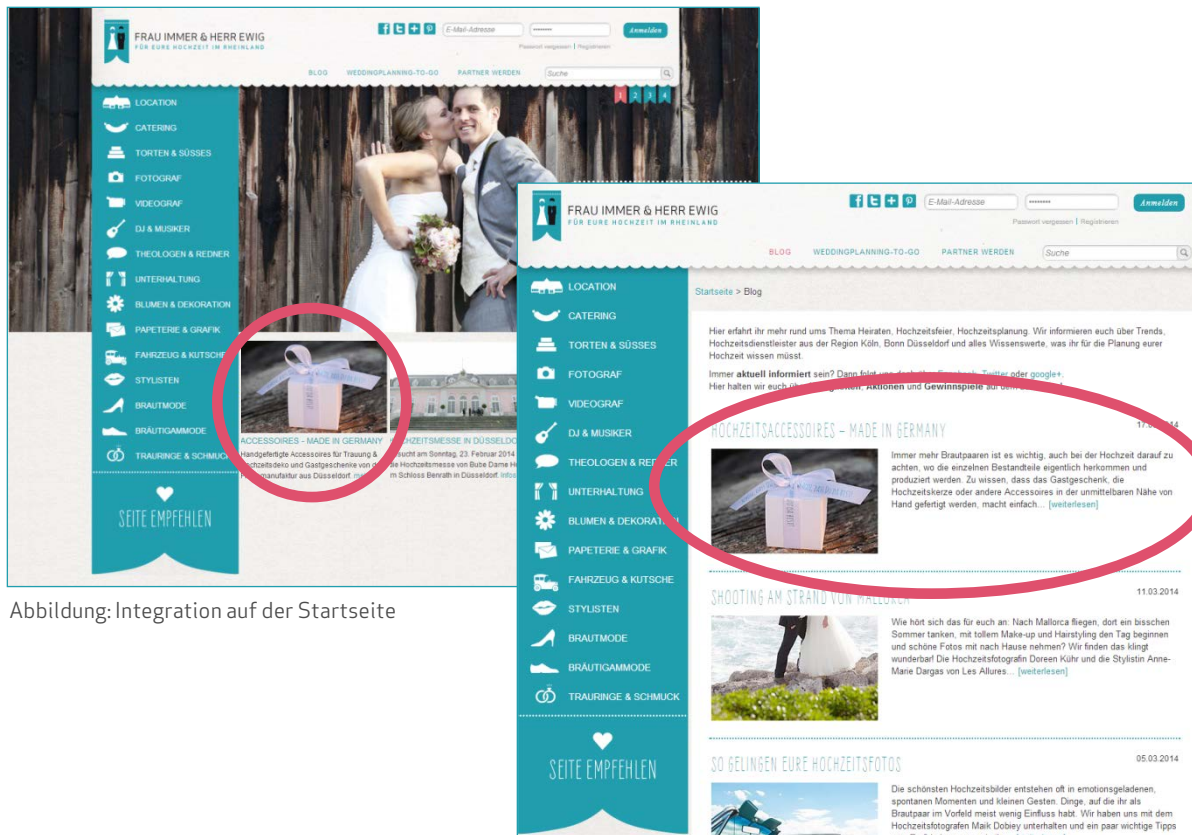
FRAU IMMER & HERR EWIG
FÜR EURE HOCHZEIT IM RHEINLAND

E-Mail-Adresse
Anmelden
Passwort vergessen | Registrieren

BLOG WEDDINGPLANNING-TO-GO PARTNER WERDEN
Suche

1 2 3 4

LOCATION
CATERING
TORTEN & SÜSSES
FOTOGRAF
VIDEOGRAF
DJ & MUSIKER
THEOLOGEN & REDNER
UNTERHALTUNG
BLUMEN & DEKORATION
PAPETERIE & GRAFIK
FAHRZEUG & KUTSCHE
STYLISTEN
BRAUTMODE
BRÄUTIGAMMODE
TRAURINGE & SCHMUCK

SEITE EMPFEHLEN

ACCESSOIRES - MADE IN GERMANY
Handgefertigte Accessoires für Trauung & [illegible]zeitsdeko und Gastgeschenke von d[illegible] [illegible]manufaktur aus Düsseldorf. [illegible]

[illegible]ZEITSMESSE IN DÜSSELDO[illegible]
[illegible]sucht am Sonntag, 23. Februar 2014 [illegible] die Hochzeitsmesse von Bube Dame H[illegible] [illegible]m Schloss Benrath in Düsseldorf. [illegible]

Abbildung: Integration auf der Startseite

FRAU IMMER & HERR EWIG
FÜR EURE HOCHZEIT IM RHEINLAND

E-Mail-Adresse
Anmelden
Passwort vergessen | Registrieren

BLOG WEDDINGPLANNING-TO-GO PARTNER WERDEN
Suche

LOCATION
CATERING
TORTEN & SÜSSES
FOTOGRAF
VIDEOGRAF
DJ & MUSIKER
THEOLOGEN & REDNER
UNTERHALTUNG
BLUMEN & DEKORATION
PAPETERIE & GRAFIK
FAHRZEUG & KUTSCHE
STYLISTEN
BRAUTMODE
BRÄUTIGAMMODE
TRAURINGE & SCHMUCK

SEITE EMPFEHLEN

Startseite > Blog

Hier erfahrt ihr mehr rund ums Thema Heiraten, Hochzeitsfeier, Hochzeitsplanung. Wir informieren euch über Trends, Hochzeitsdienstleister aus der Region Köln, Bonn Düsseldorf und alles Wissenswerte, was ihr für die Planung eurer Hochzeit wissen müsst.

Immer **aktuell informiert** sein? Dann folgt uns doch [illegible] Facebook, Twitter oder google+. Hier halten wir euch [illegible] **Aktionen** und **Gewinnspiele** auf dem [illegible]

HOCHZEITSACCESSOIRES - MADE IN GERMANY
17.0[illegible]

Immer mehr Brautpaaren ist es wichtig, auch bei der Hochzeit darauf zu achten, wo die einzelnen Bestandteile eigentlich herkommen und produziert werden. Zu wissen, dass das Gastgeschenk, die Hochzeitskerze oder andere Accessoires in der unmittelbaren Nähe von Hand gefertigt werden, macht einfach... [weiterlesen]

SHOOTING AM STRAND VON MALLORCA
11.03.2014

Wie hört sich das für euch an: Nach Mallorca fliegen, dort ein bisschen Sommer tanken, mit tollem Make-up und Hairstyling den Tag beginnen und schöne Fotos mit nach Hause nehmen? Wir finden das klingt wunderbar! Die Hochzeitsfotografin Doreen Kühr und die Stylistin Anne-Marie Dargas von Les Allures... [weiterlesen]

SO GELINGEN EURE HOCHZEITSFOTOS
05.03.2014

Die schönsten Hochzeitsbilder entstehen oft in emotionsgeladenen, spontanen Momenten und kleinen Gesten. Dinge, auf die ihr als Brautpaar im Vorfeld meist wenig Einfluss habt. Wir haben uns mit dem Hochzeitsfotografen Maik Dobiey unterhalten und ein paar wichtige Tipps